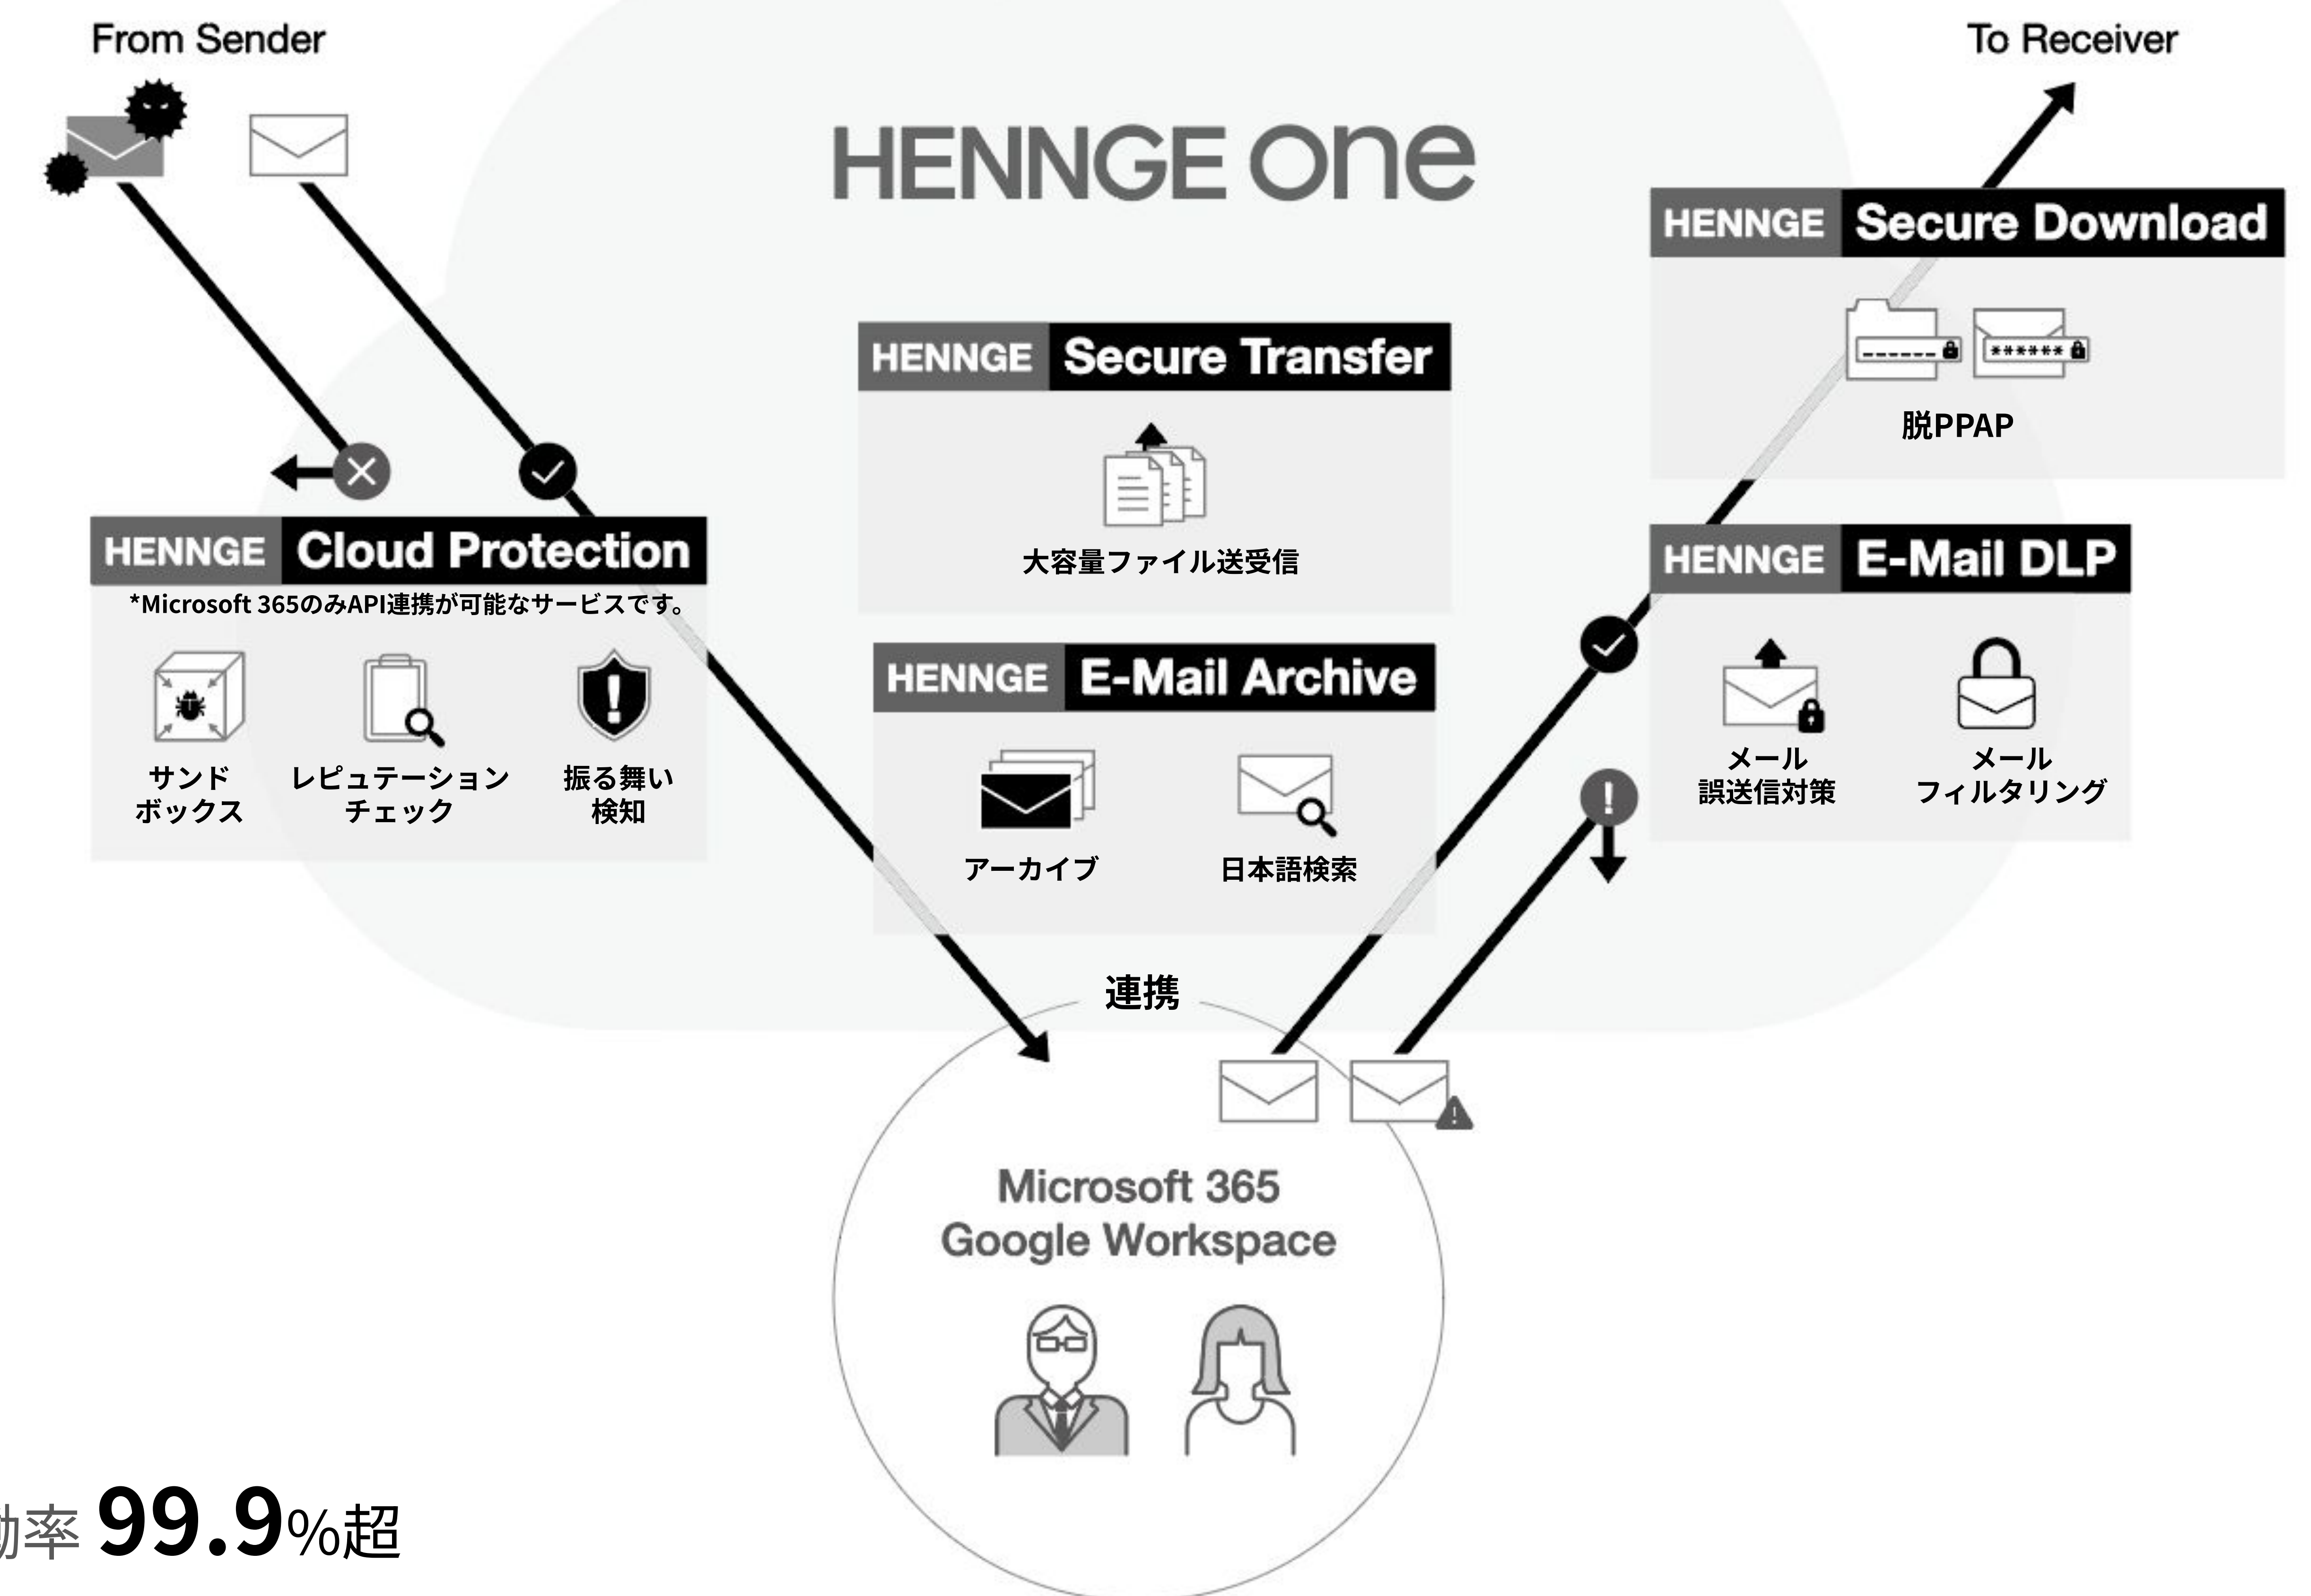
From Sender

To Receiver

HENNGE one

HENNGE Secure Download

脱PPAP

HENNGE Secure Transfer

大容量ファイル送受信

HENNGE Cloud Protection

*Microsoft 365のみAPI連携が可能なサービスです。

サンド ボックス

レピュテーション チェック

振る舞い 検知

HENNGE E-Mail Archive

アーカイブ

日本語検索

HENNGE E-Mail DLP

メール 誤送信対策

メール フィルタリング

連携

Microsoft 365
Google Workspace

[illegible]率 99.9%超